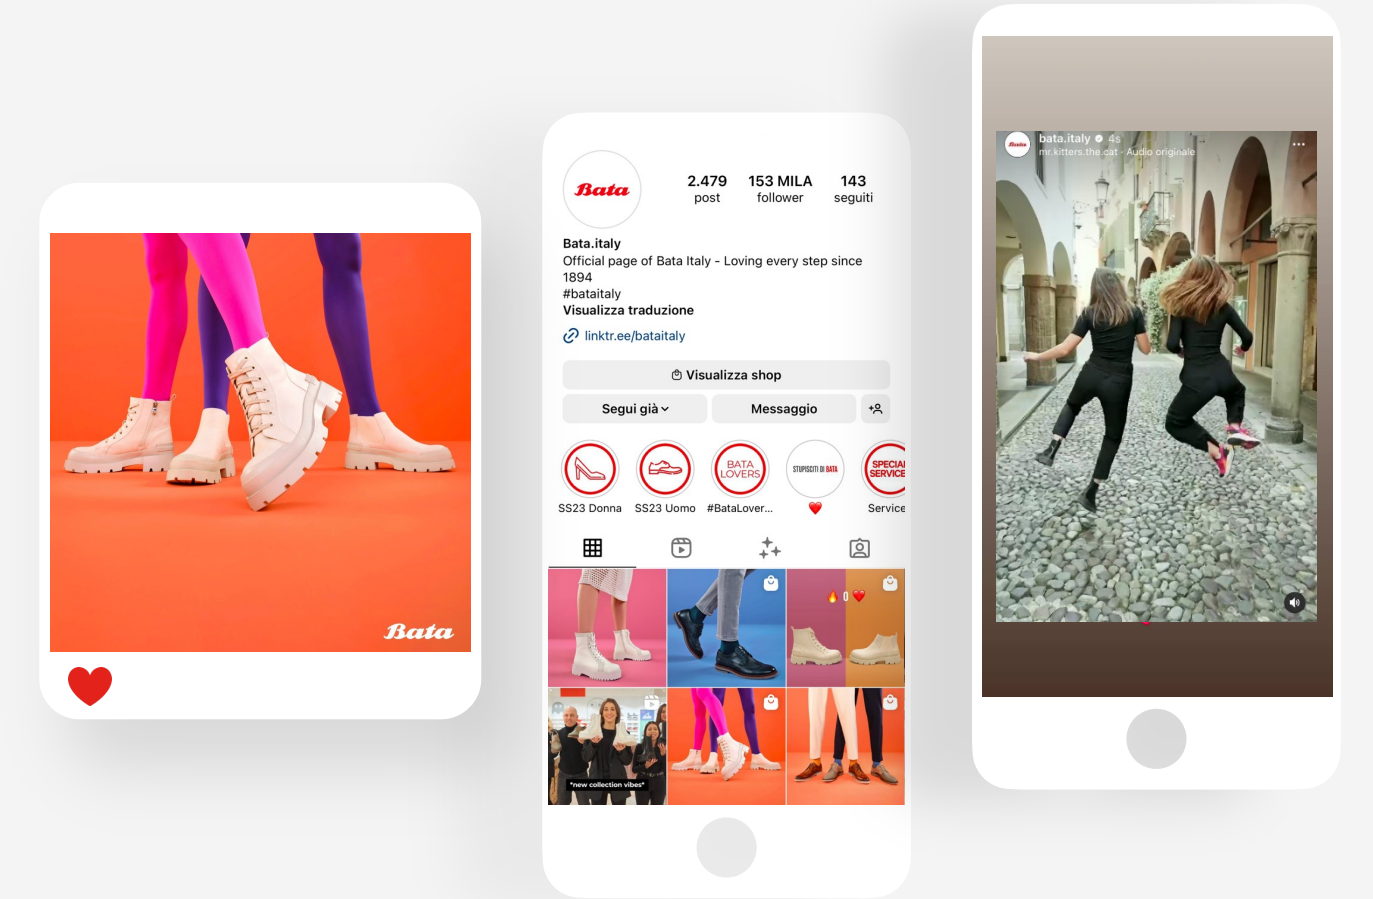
Bata

Bata

2.479 post

153 MILA follower

143 seguiti

Bata.italy
Official page of Bata Italy - Loving every step since 1894
#bataitaly
Visualizza traduzione

linktr.ee/bataitaly

Visualizza shop

Segui già

Messaggio

BATA LOVERS

STUPISCITI DI BATA

SPECIAL SERVICE

SS23 Donna

SS23 Uomo

#BataLover...

Service

*new collection vibes*

bata.italy 4s
mr.kitters.the.cat · Audio originale